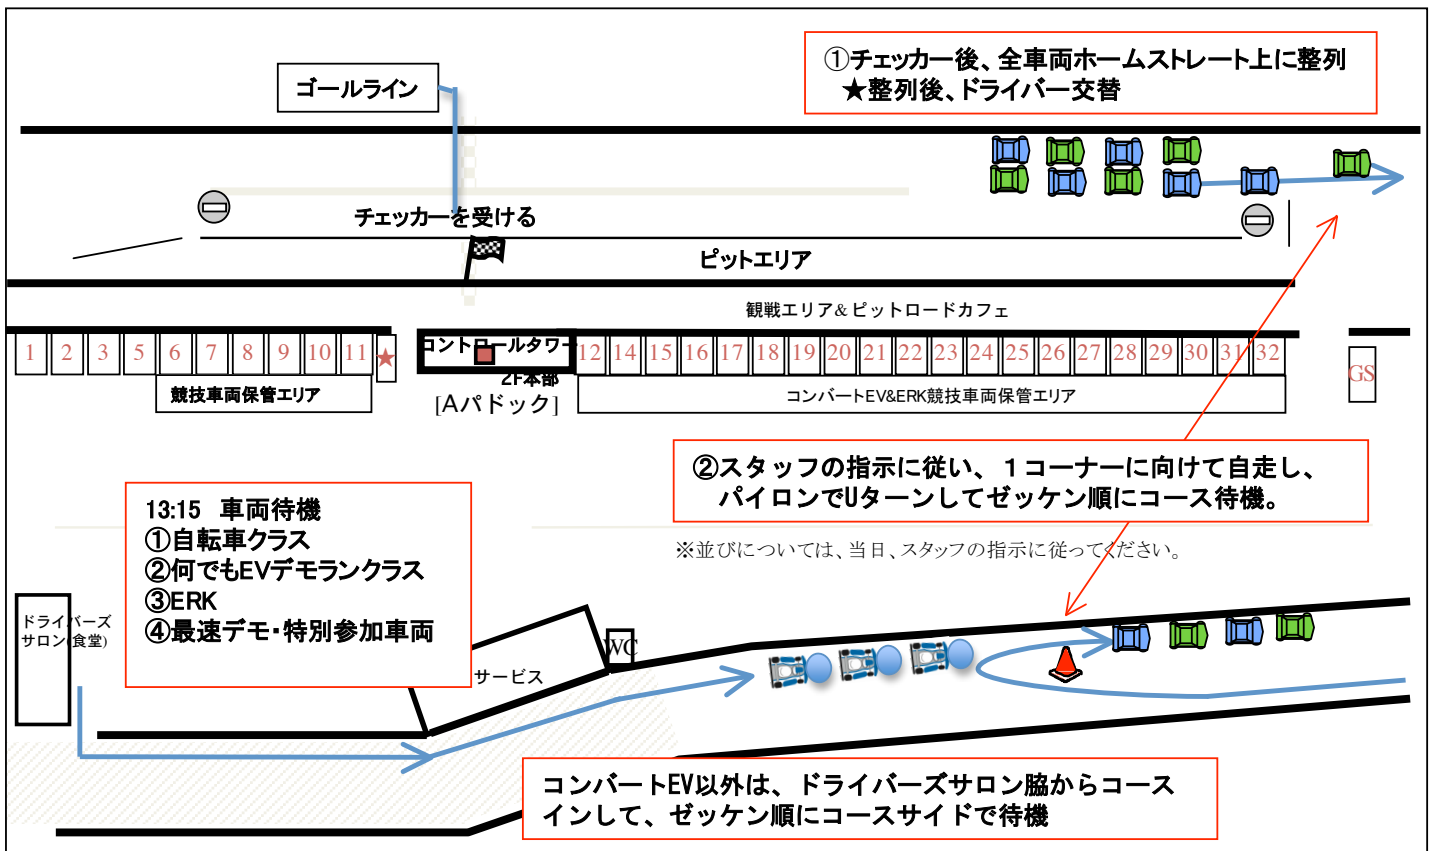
①チェッカー後、全車両ホームストレート上に整列
★整列後、ドライバー交替

ゴールライン

チェッカーを受ける

ピットエリア

観戦エリア＆ピットロードカフェ

1 2 3 5 6 7 8 9 10 11 ★

コントロールタワー
2F本部

12 14 15 16 17 18 19 20 21 22 23 24 25 26 27 28 29 30 31 32

GS

競技車両保管エリア

[Aパドック]

コンバートEV&ERK競技車両保管エリア

②スタッフの指示に従い、１コーナーに向けて自走し、
パイロンでUターンしてゼッケン順にコース待機。

※並びについては、当日、スタッフの指示に従ってください。

13:15 車両待機
①自転車クラス
②何でもEVデモランクラス
③ERK
④最速デモ・特別参加車両

ドライバーズサロン(食堂)

サービス

WC

コンバートEV以外は、ドライバーズサロン脇からコースインして、ゼッケン順にコースサイドで待機